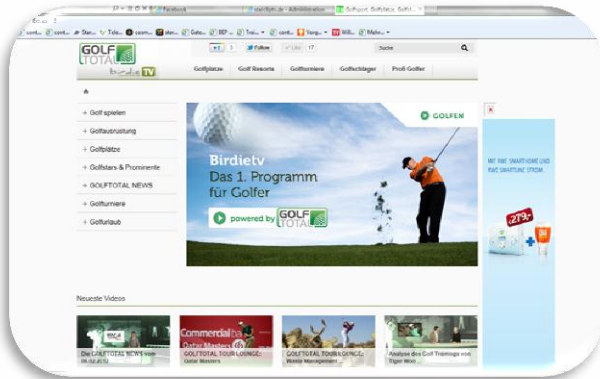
GOLF TOTAL birdie TV

3 Follow Like 17 Suche

Golfplätze Golf Resorts Golfturniere Golfschläger Profi Golfer

Golf spielen
Golfausrüstung
Golfplätze
Golfstars & Prominente
GOLFTOTAL NEWS
Golfturniere
Golfurlaub

GOLFEN

Birdietv
Das 1. Programm
für Golfer

powered by GOLF TOTAL

MIT RWE SMARTHOME UND RWE SMARTLINE STROM

279,-

Neueste Videos

Die GOLFTOTAL NEWS vom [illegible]

Commercial Qatar Masters
GOLFTOTAL TOUR LOUNGE: Qatar Masters

GOLFTOTAL TOUR LOUNGE: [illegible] Management

Analyse des Golf Trainings von Tiger Woo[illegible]